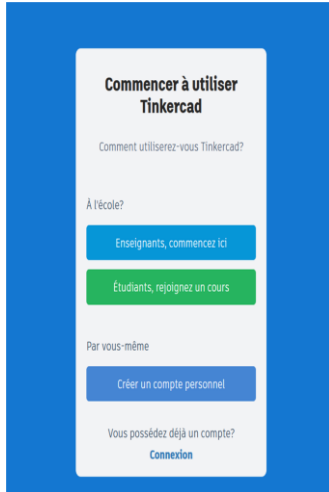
Commencer à utiliser Tinkercad

Comment utiliserez-vous Tinkercad?

À l'école?

Enseignants, commencez ici

Étudiants, rejoignez un cours

Par vous-même

Créer un compte personnel

Vous possédez déjà un compte?

Connexion